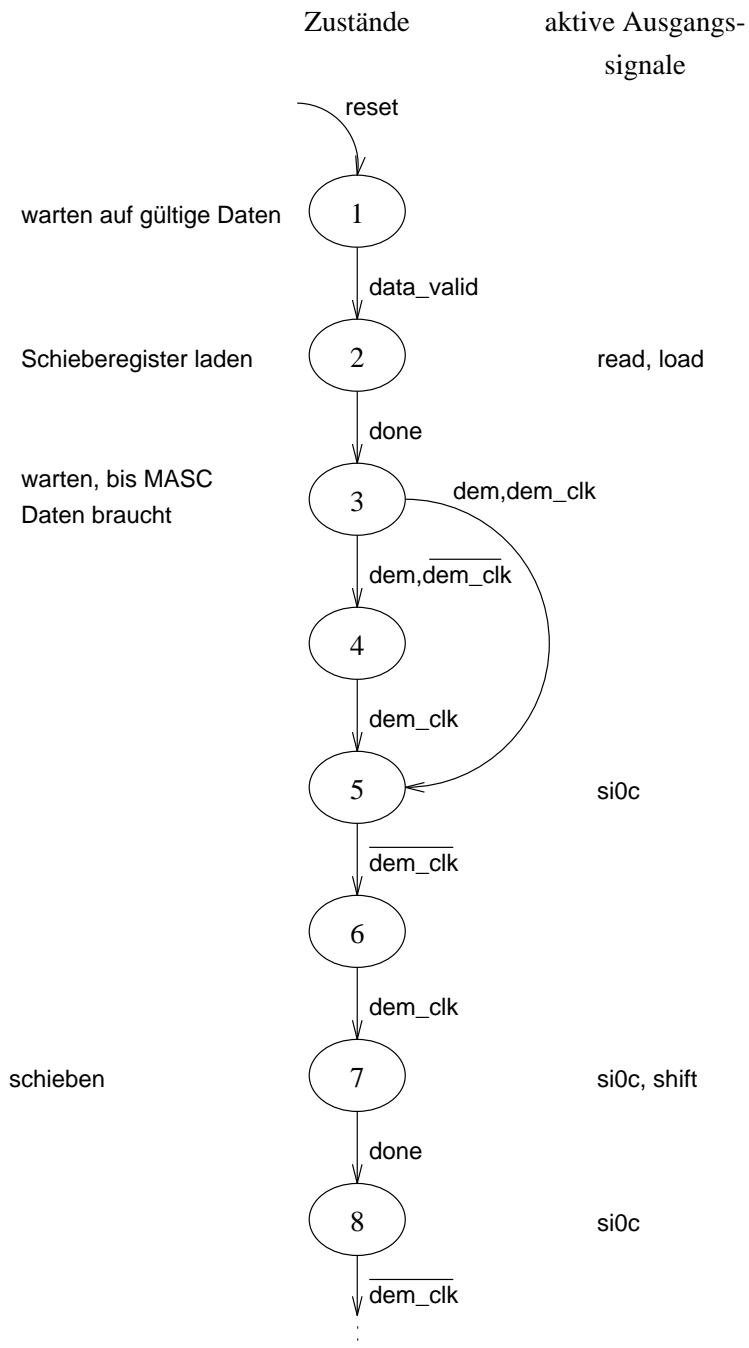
Zustände

aktive Ausgangssignale

reset

warten auf gültige Daten

1

data_valid

Schieberegister laden

2

read, load

done

warten, bis MASC Daten braucht

3

dem,dem_clk

dem,$\overline{\text{dem\_clk}}$

4

dem_clk

5

si0c

$\overline{\text{dem\_clk}}$

6

dem_clk

schieben

7

si0c, shift

done

8

si0c

$\overline{\text{dem\_clk}}$